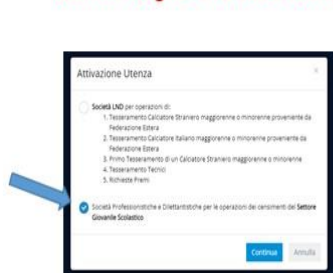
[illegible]

Attivazione Utenza

×

Società LND per operazioni di:
1. Tesseramento Calciatore Straniero maggiorenne o minorenne proveniente da Federazione Estera
2. Tesseramento Calciatore Italiano maggiorenne o minorenne proveniente da Federazione Estera
3. Primo Tesseramento di un Calciatore Straniero maggiorenne o minorenne
4. Tesseramento Tecnici
5. Richieste Premi

Società Professionistiche e Dilettantistiche per le operazioni dei censimenti del Settore Giovanile Scolastico

Continua Annulla